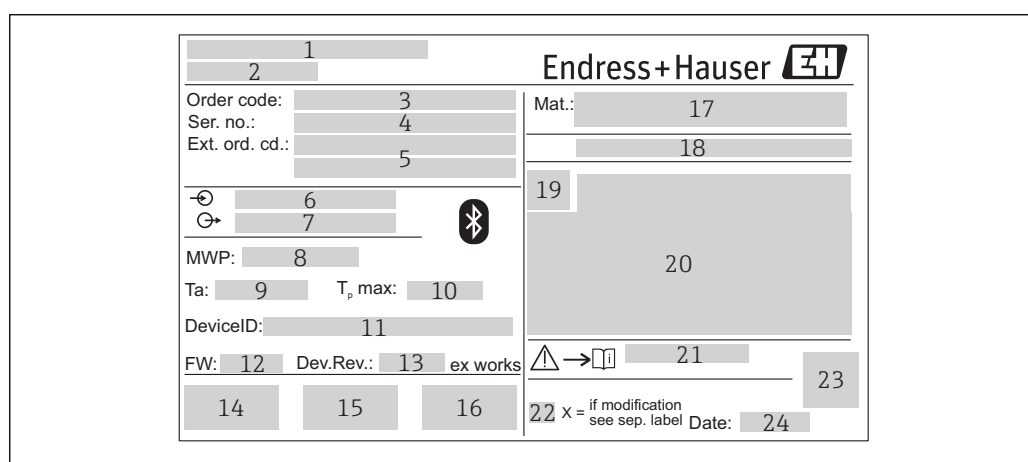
1
2
Endress+Hauser

Order code: 3
Ser. no.: 4
Ext. ord. cd.: 5

Mat.: 17
18

6
7

19

MWP: 8

20

Ta: 9 $T_p$ max: 10

DeviceID: 11

FW: 12 Dev.Rev.: 13 ex works

21

23

14 15 16

22 X = if modification see sep. label Date: 24